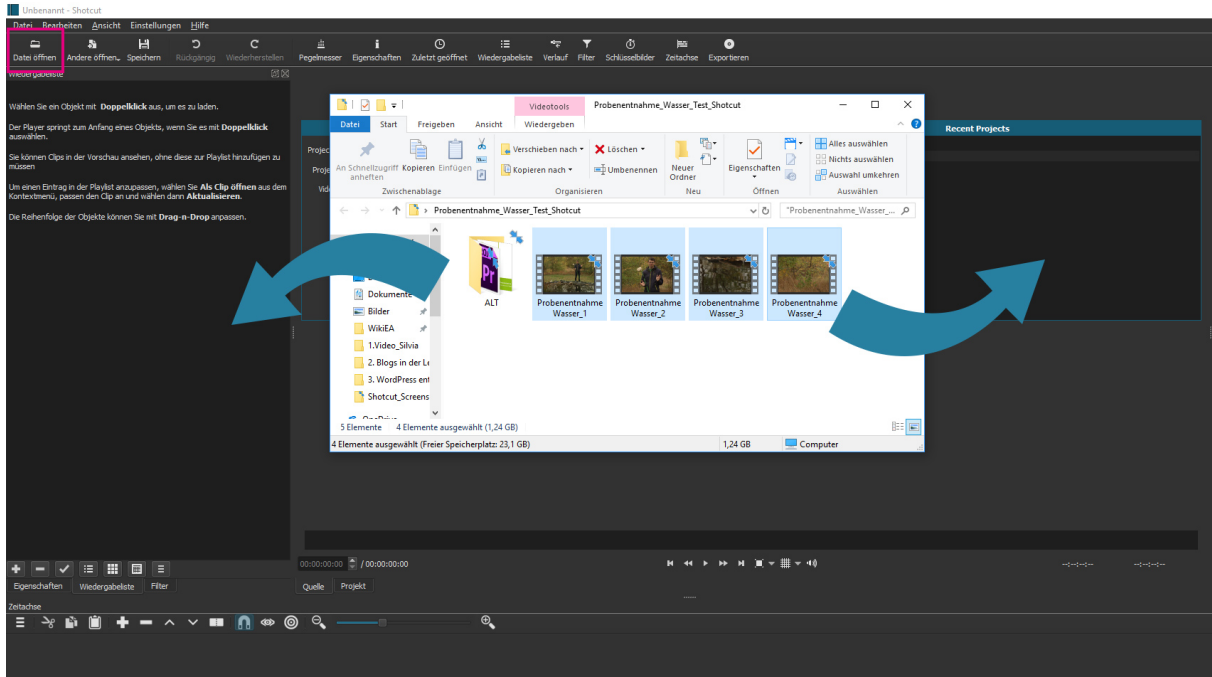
Unbenannt - Shotcut

Datei Bearbeiten Ansicht Einstellungen Hilfe

Datei öffnen Andere öffnen Speichern Rückgängig Wiederherstellen Pegelmesser Eigenschaften Zuletzt geöffnet Wiedergabeliste Verlauf Filter Schlüsselbilder Zeitachse Exportieren

Wiedergabeliste

Wählen Sie ein Objekt mit **Doppelklick** aus, um es zu laden.

Der Player springt zum Anfang eines Objekts, wenn Sie es mit **Doppelklick** auswählen.

Sie können Clips in der Vorschau ansehen, ohne diese zur Playlist hinzufügen zu müssen

Um einen Eintrag in der Playlist anzupassen, wählen Sie **Als Clip öffnen** aus dem Kontextmenü, passen den Clip an und wählen dann **Aktualisieren**.

Die Reihenfolge der Objekte können Sie mit **Drag-n-Drop** anpassen.

Recent Projects

Projec
Proje
Vid

Videotools Probenentnahme_Wasser_Test_Shotcut

Datei Start Freigeben Ansicht Wiedergeben

An Schnellzugriff anheften Kopieren Einfügen
Zwischenablage
Verschieben nach Kopieren nach Löschen Umbenennen
Organisieren
Neuer Ordner
Neu
Eigenschaften
Öffnen
Alles auswählen Nichts auswählen Auswahl umkehren
Auswählen

Probenentnahme_Wasser_Test_Shotcut
"Probenentnahme_Wasser_...

Dokumente
Bilder
WikiEA
1.Video_Silvia
2. Blogs in der Le
3. WordPress ent
Shotcut_Screens

ALT
Probenentnahme Wasser_1
Probenentnahme Wasser_2
Probenentnahme Wasser_3
Probenentnahme Wasser_4

5 Elemente 4 Elemente ausgewählt (1,24 GB)
4 Elemente ausgewählt (Freier Speicherplatz: 23,1 GB) 1,24 GB Computer

00:00:00:00 / 00:00:00:00
--:--:--:-- --:--:--:--

Eigenschaften Wiedergabeliste Filter
Quelle Projekt

Zeitachse